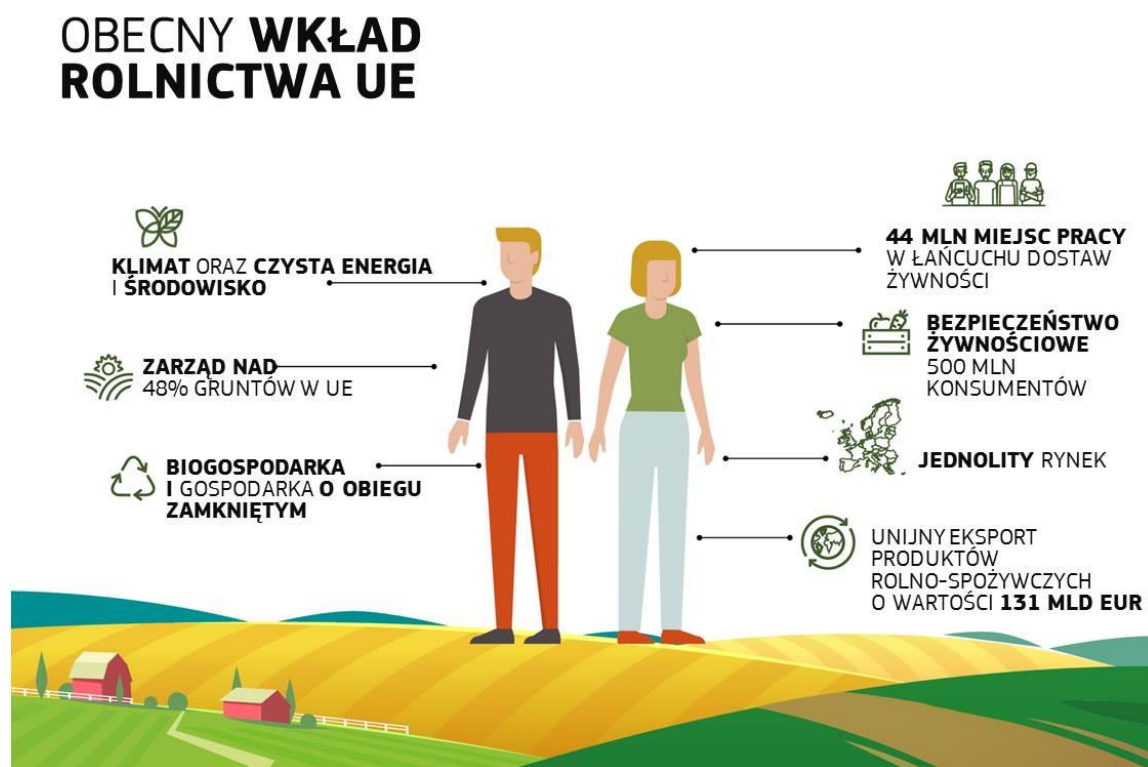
OBECNY **WKŁAD ROLNICTWA UE**

KLIMAT ORAZ CZYSTA ENERGIA I ŚRODOWISKO

ZARZĄD NAD 48% GRUNTÓW W UE

BIOGOSPODARKA I GOSPODARKA O OBIEGU ZAMKNIĘTYM

44 MLN MIEJSC PRACY W ŁAŃCUCHU DOSTAW ŻYWNOŚCI

BEZPIECZEŃSTWO ŻYWNOŚCIOWE 500 MLN KONSUMENTÓW

JEDNOLITY RYNEK

UNIJNY EKSPORT PRODUKTÓW ROLNO-SPOŻYWCZYCH O WARTOŚCI 131 MLD EUR